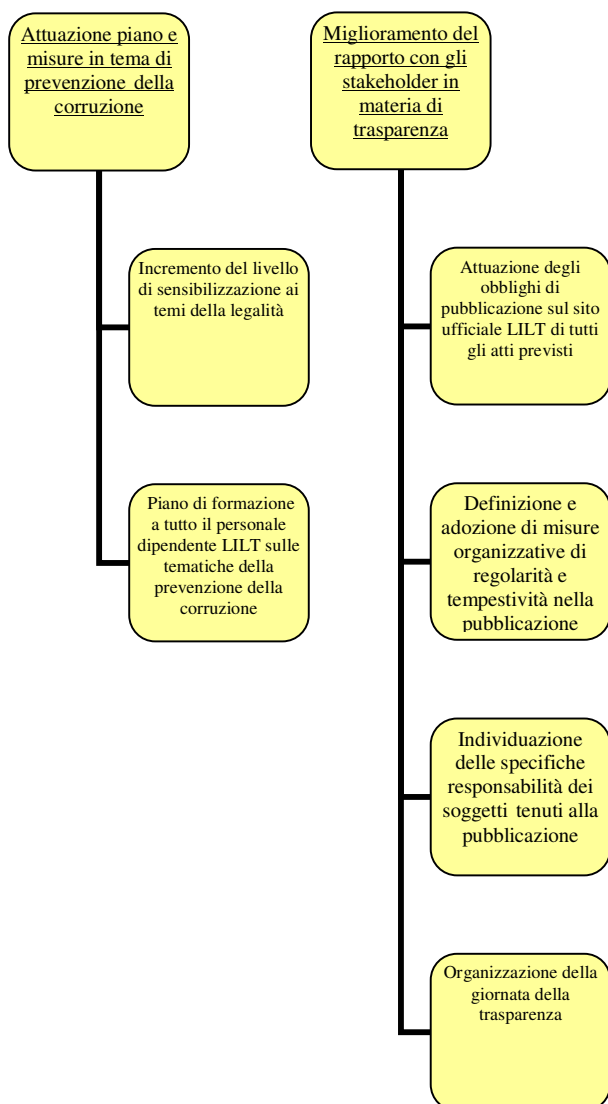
Attuazione piano e misure in tema di prevenzione della corruzione

Incremento del livello di sensibilizzazione ai temi della legalità

Piano di formazione a tutto il personale dipendente LILT sulle tematiche della prevenzione della corruzione

Miglioramento del rapporto con gli stakeholder in materia di trasparenza

Attuazione degli obblighi di pubblicazione sul sito ufficiale LILT di tutti gli atti previsti

Definizione e adozione di misure organizzative di regolarità e tempestività nella pubblicazione

Individuazione delle specifiche responsabilità dei soggetti tenuti alla pubblicazione

Organizzazione della giornata della trasparenza